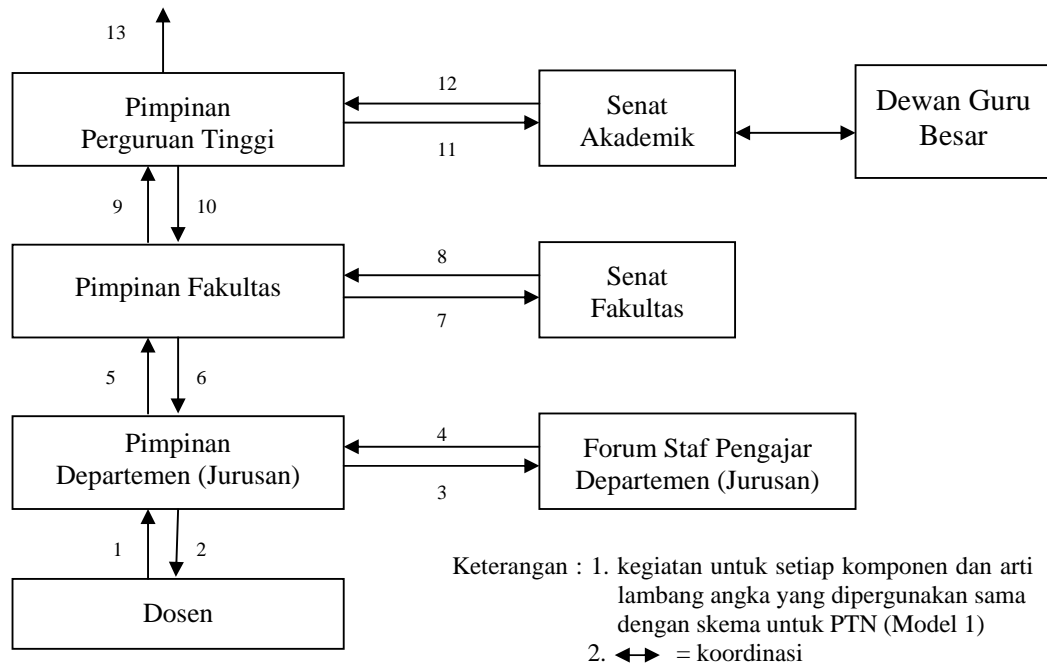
13

Pimpinan Perguruan Tinggi

12

11

Senat Akademik

Dewan Guru Besar

9

10

Pimpinan Fakultas

8

7

Senat Fakultas

5

6

Pimpinan Departemen (Jurusan)

4

3

Forum Staf Pengajar Departemen (Jurusan)

1

2

Dosen

Keterangan : 1. kegiatan untuk setiap komponen dan arti lambang angka yang dipergunakan sama dengan skema untuk PTN (Model 1)
2. $\leftrightarrow$ = koordinasi